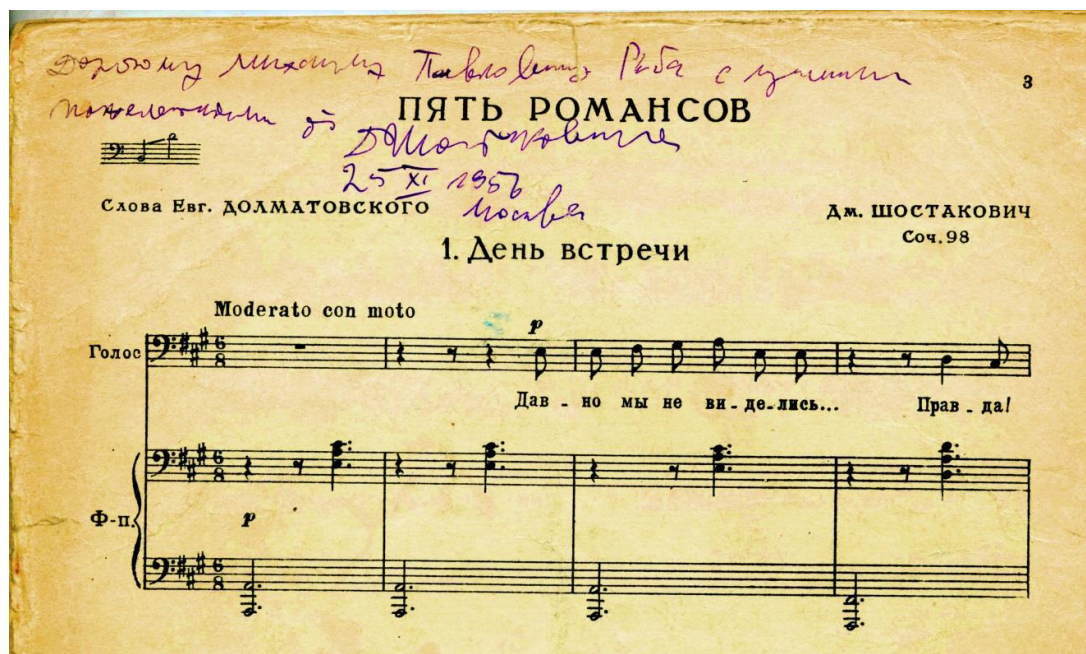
Дорогому Михаилу Павловичу Рейба с лучшими пожеланиями от Д.Шостаковича
25 XI 1957
Москва

3

ПЯТЬ РОМАНСОВ

Слова Евг. ДОЛМАТОВСКОГО

Дм. ШОСТАКОВИЧ
Соч. 98

1. День встречи

Moderato con moto

Голос

$p$

Дав - но мы не ви - де - лись... Прав - да!

Ф-п.

$p$